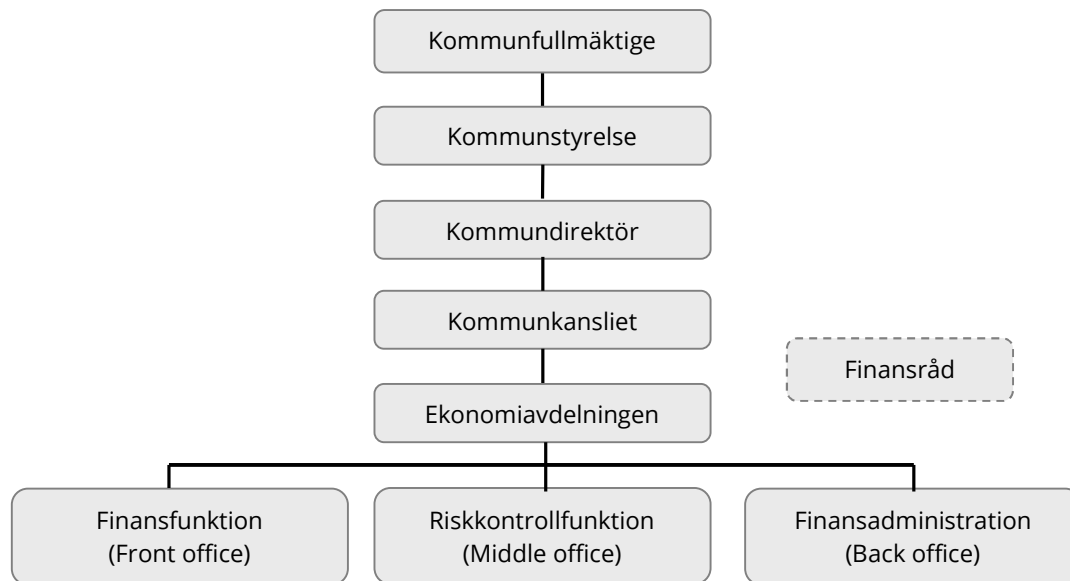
Kommunfullmäktige

Kommunstyrelse

Kommundirektör

Kommunkansliet

Finansråd

Ekonomiavdelningen

Finansfunktion
(Front office)

Riskkontrollfunktion
(Middle office)

Finansadministration
(Back office)